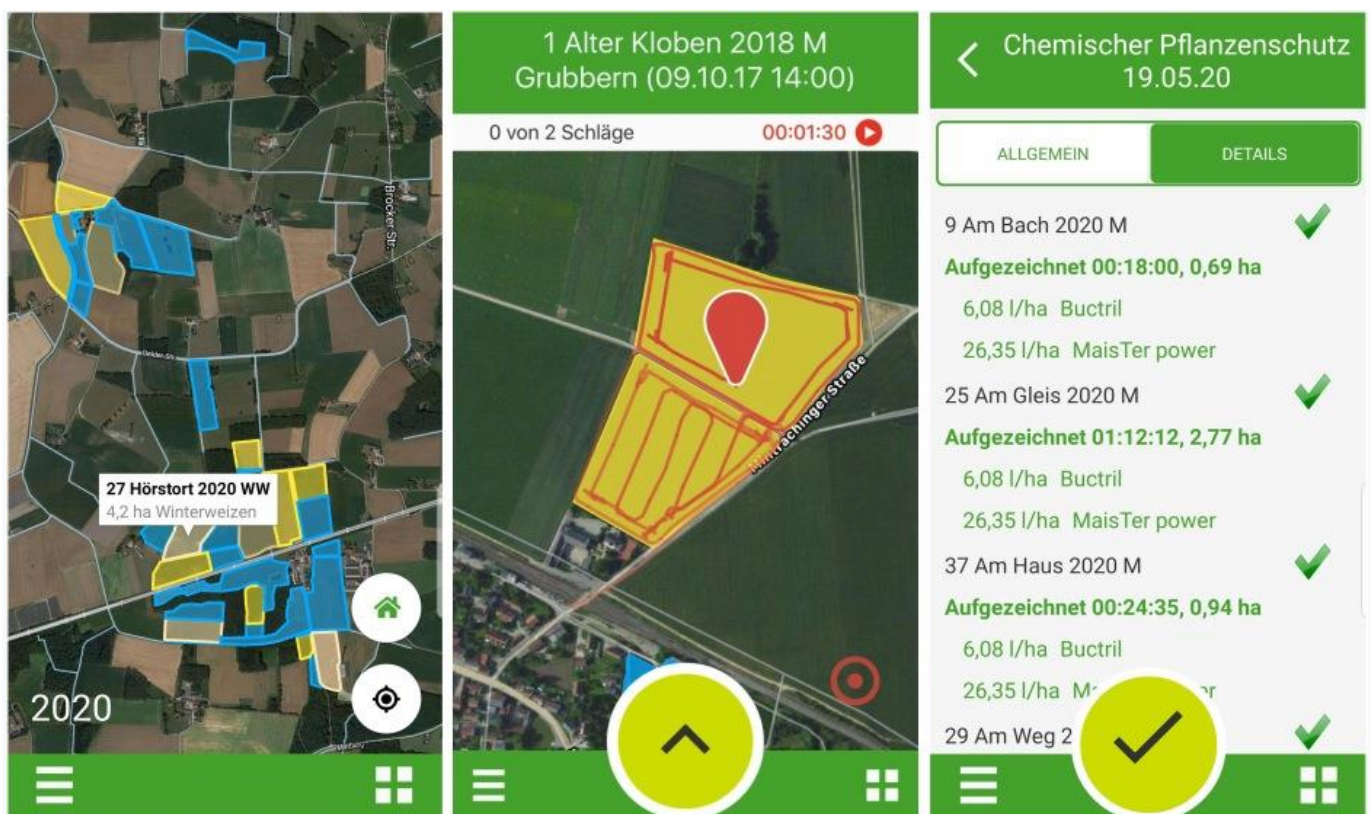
Brocker Str.

Delder Str.

27 Hörstort 2020 WW
4,2 ha Winterweizen

2020

1 Alter Kloben 2018 M
Grubbern (09.10.17 14:00)

0 von 2 Schläge

00:01:30

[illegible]trachinger Straße

Chemischer Pflanzenschutz
19.05.20

ALLGEMEIN

DETAILS

9 Am Bach 2020 M

Aufgezeichnet 00:18:00, 0,69 ha

6,08 l/ha Buctril

26,35 l/ha MaisTer power

25 Am Gleis 2020 M

Aufgezeichnet 01:12:12, 2,77 ha

6,08 l/ha Buctril

26,35 l/ha MaisTer power

37 Am Haus 2020 M

Aufgezeichnet 00:24:35, 0,94 ha

6,08 l/ha Buctril

26,35 l/ha M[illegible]r

29 Am Weg 2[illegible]